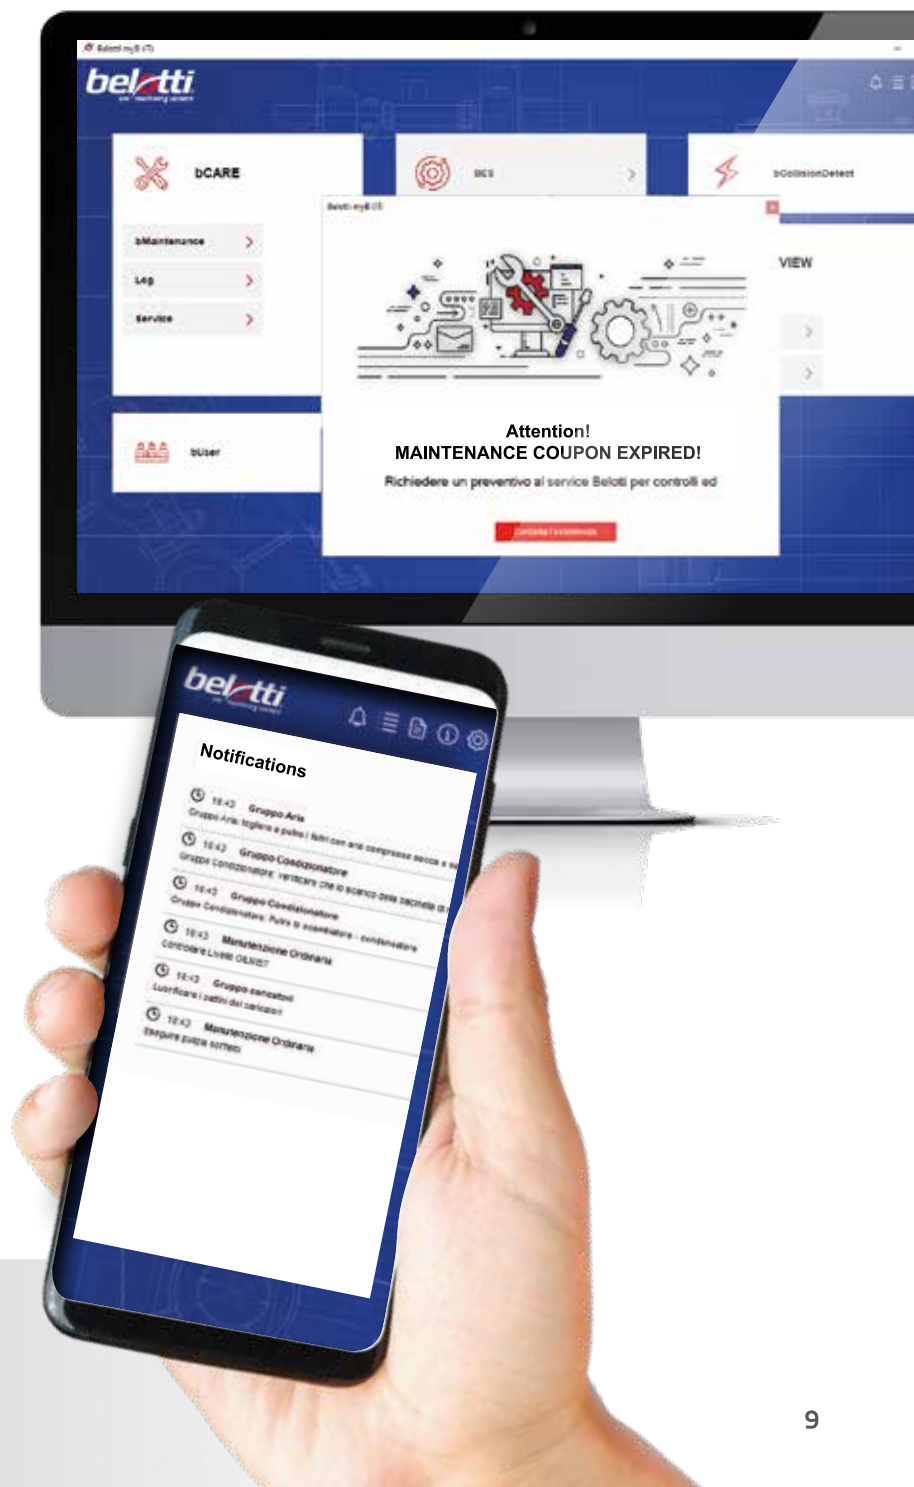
Belotti myB i7

belotti

bCARE

bMaintenance

Log

Service

bES

bCollisionDetect

Belotti myB i7

VIEW

bUser

Attention!
MAINTENANCE COUPON EXPIRED!

Richiedere un preventivo al service Belotti per controlli ed

Contatta l'assistenza

belotti

Notifications

18:43 Gruppo Aria
Gruppo Aria: togliere e pulire i filtri con aria compressa secca e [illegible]

18:43 Gruppo Condizionatore
Gruppo Condizionatore: verificare che lo scarico della bacinella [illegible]

18:43 Gruppo Condizionatore
Gruppo Condizionatore: Pulire lo scambiatore - condensatore

18:43 Manutenzione Ordinaria
Controllare Livelli OLII/EST

18:43 Gruppo carrelli
Lubrificare i pattini dei carrelli

18:43 Manutenzione Ordinaria
Eseguire pulizia sorretto

9